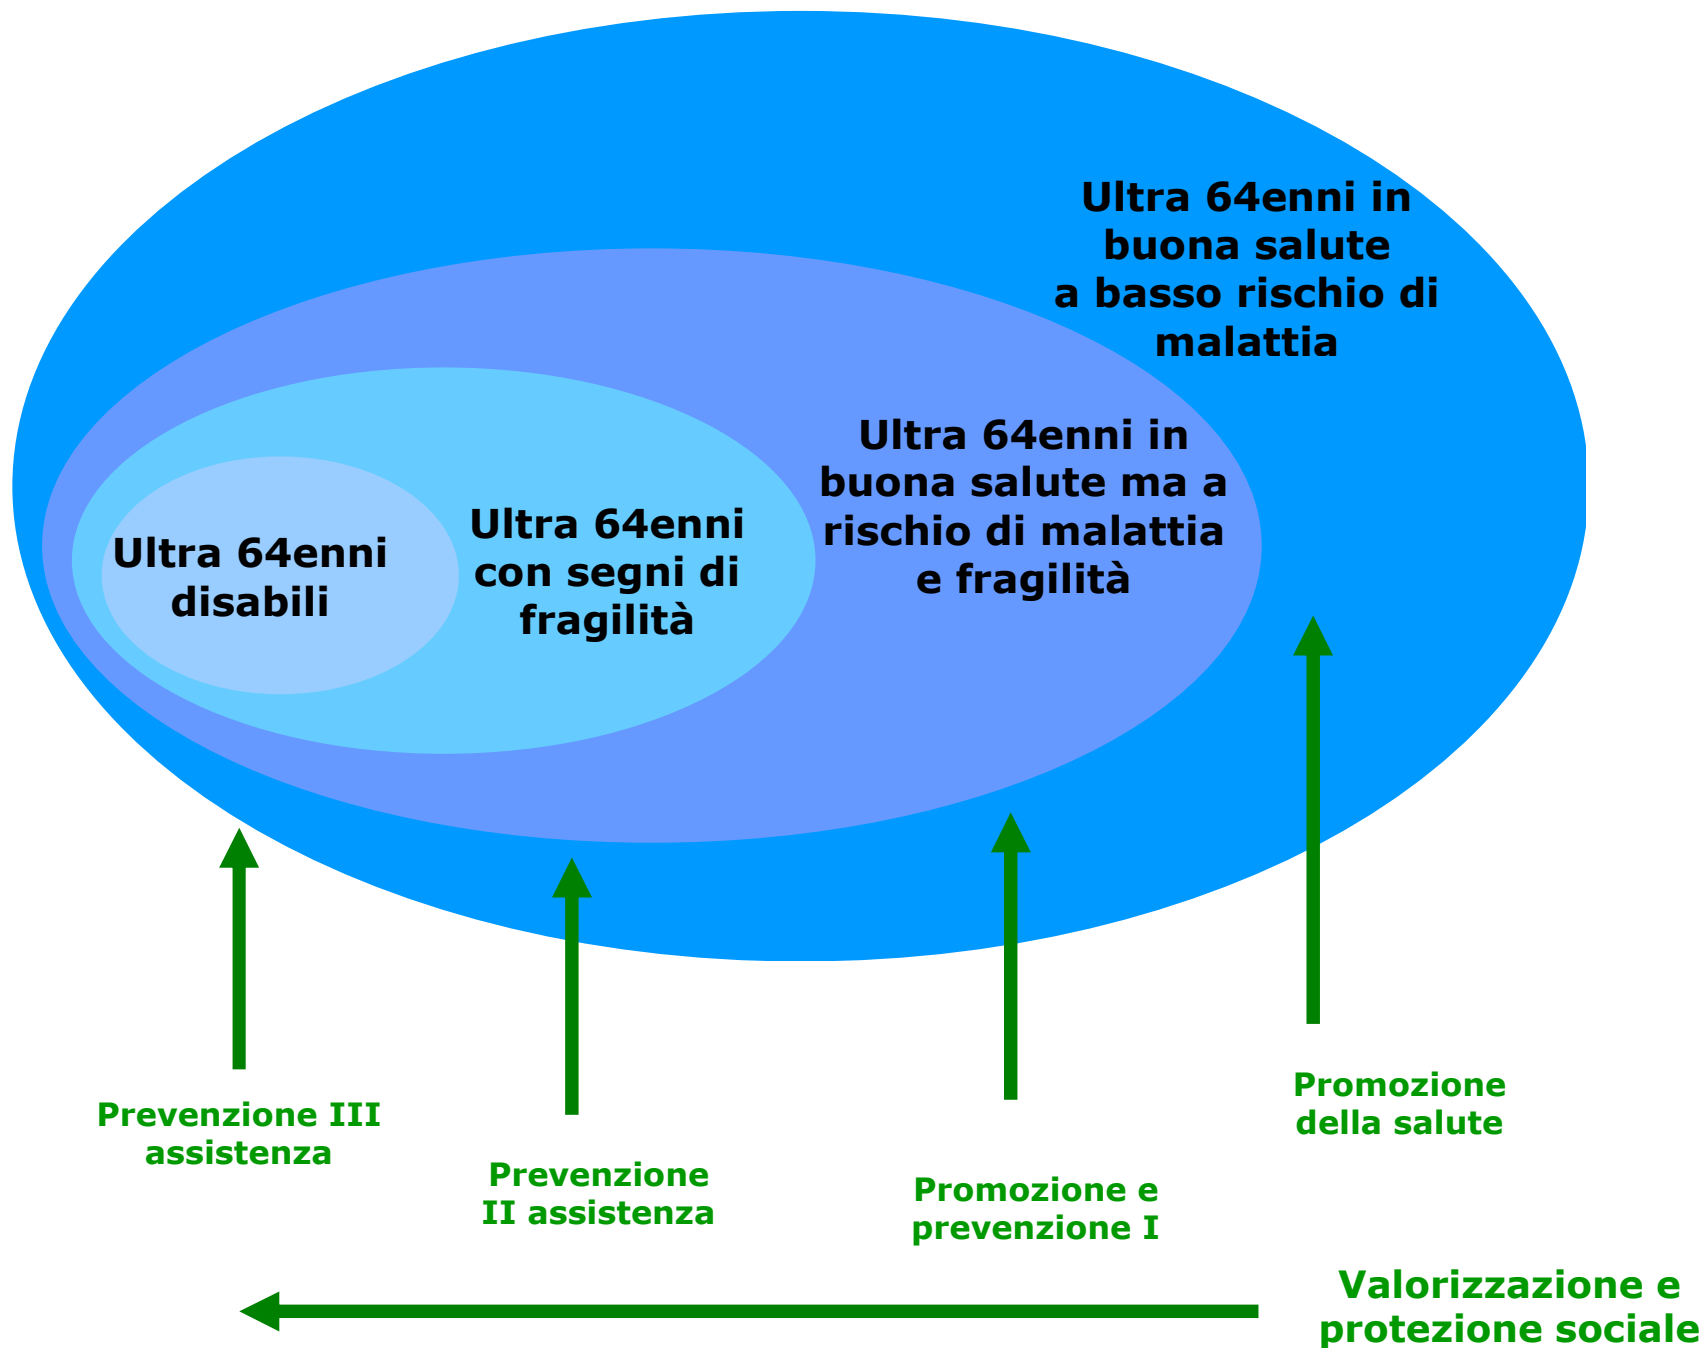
Ultra 64enni in buona salute a basso rischio di malattia

Ultra 64enni in buona salute ma a rischio di malattia e fragilità

Ultra 64enni con segni di fragilità

Ultra 64enni disabili

Prevenzione III assistenza

Prevenzione II assistenza

Promozione e prevenzione I

Promozione della salute

Valorizzazione e protezione sociale